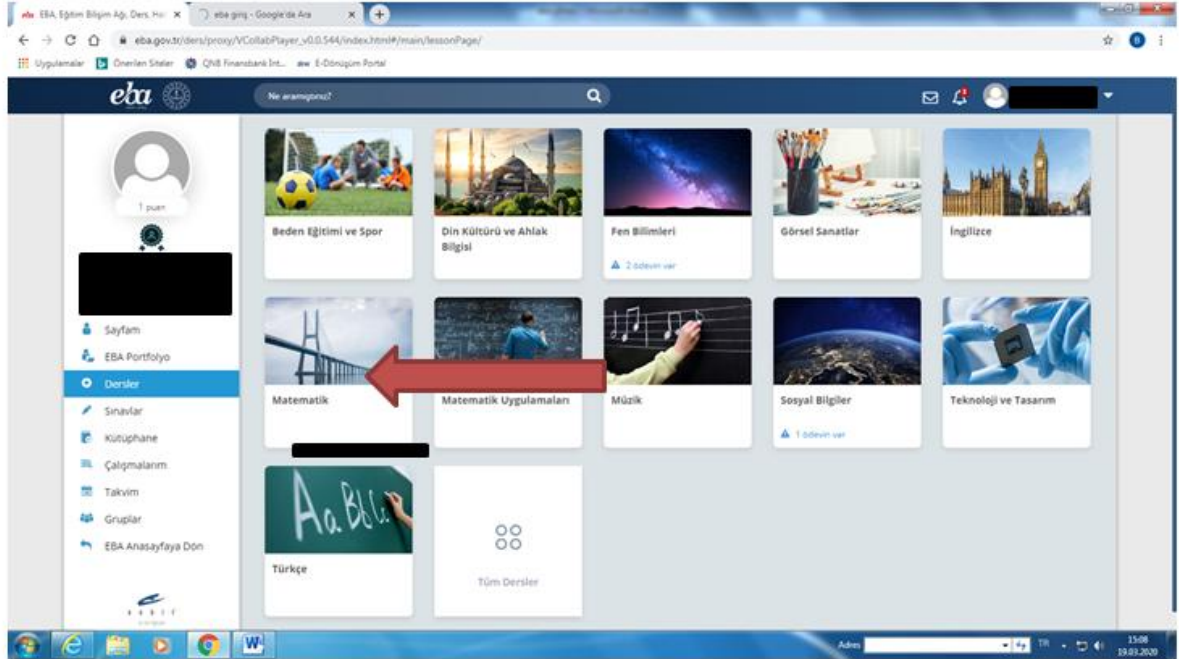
EBA, Eğitim Bilişim Ağı, Ders, Ha ×
eba giriş - Google'da Ara ×
eba.gov.tr/ders/proxy/VCollabPlayer_v0.0.544/index.html#/main/lessonPage/
Uygulamalar Önerilen Siteler QNB Finansbank İnt... E-Dönüşüm Portal

eba
Ne aramıştınız?

1 puan

Sayfam
EBA Portfolyo
Dersler
Sınavlar
Kütüphane
Çalışmalarım
Takvim
Gruplar
EBA Anasayfaya Dön

Beden Eğitimi ve Spor
Din Kültürü ve Ahlak Bilgisi
Fen Bilimleri
2 ödevin var
Görsel Sanatlar
İngilizce
Matematik
Matematik Uygulamaları
Müzik
Sosyal Bilgiler
1 ödevin var
Teknoloji ve Tasarım
Türkçe
Tüm Dersler

Adres
TR
15:08
19.03.2020